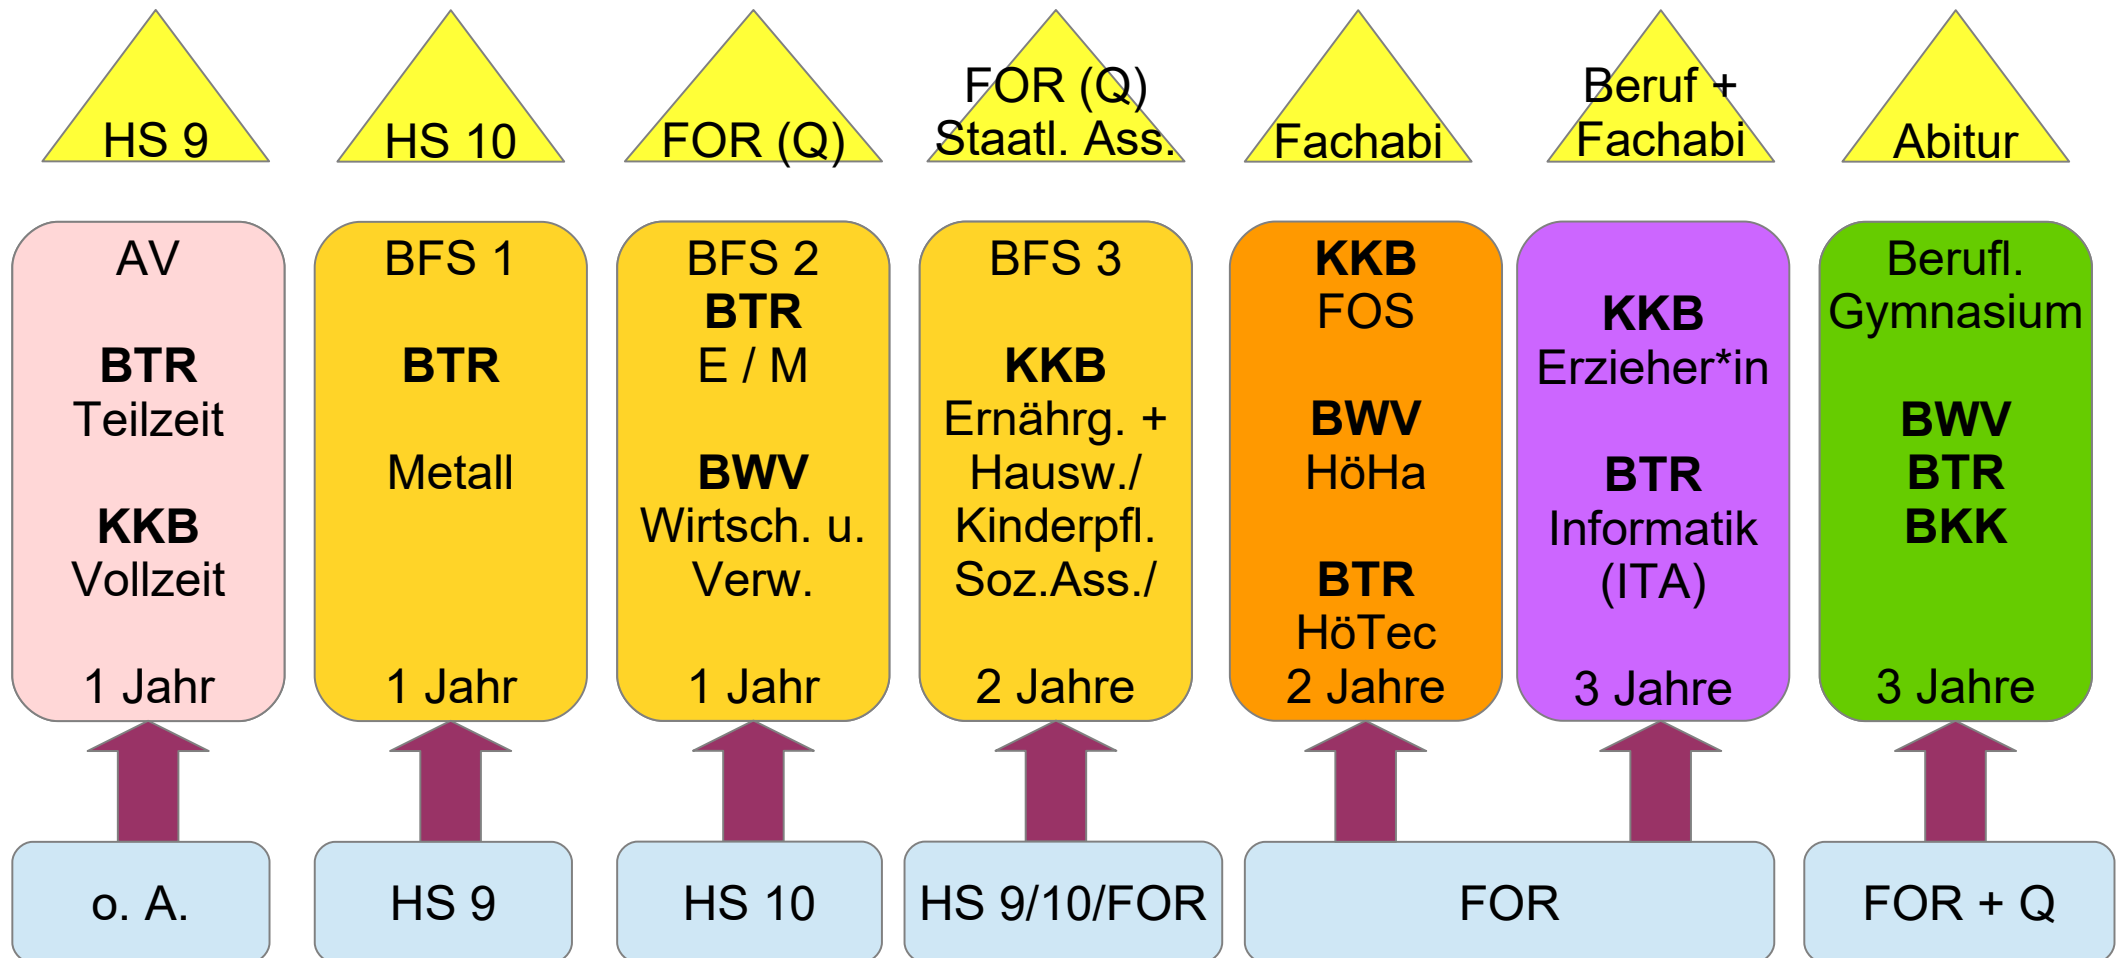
HS 9

HS 10

FOR (Q)

FOR (Q)
Staatl. Ass.

Fachabi

Beruf +
Fachabi

Abitur

AV

BTR
Teilzeit

KKB
Vollzeit

1 Jahr

BFS 1

BTR

Metall

1 Jahr

BFS 2
BTR
E / M

BWV
Wirtsch. u. Verw.

1 Jahr

BFS 3

KKB
Ernährg. + Hausw./ Kinderpfl. Soz.Ass./

2 Jahre

KKB
FOS

BWV
HöHa

BTR
HöTec
2 Jahre

KKB
Erzieher*in

BTR
Informatik (ITA)

3 Jahre

Berufl. Gymnasium

BWV
BTR
BKK

3 Jahre

o. A.

HS 9

HS 10

HS 9/10/FOR

FOR

FOR + Q